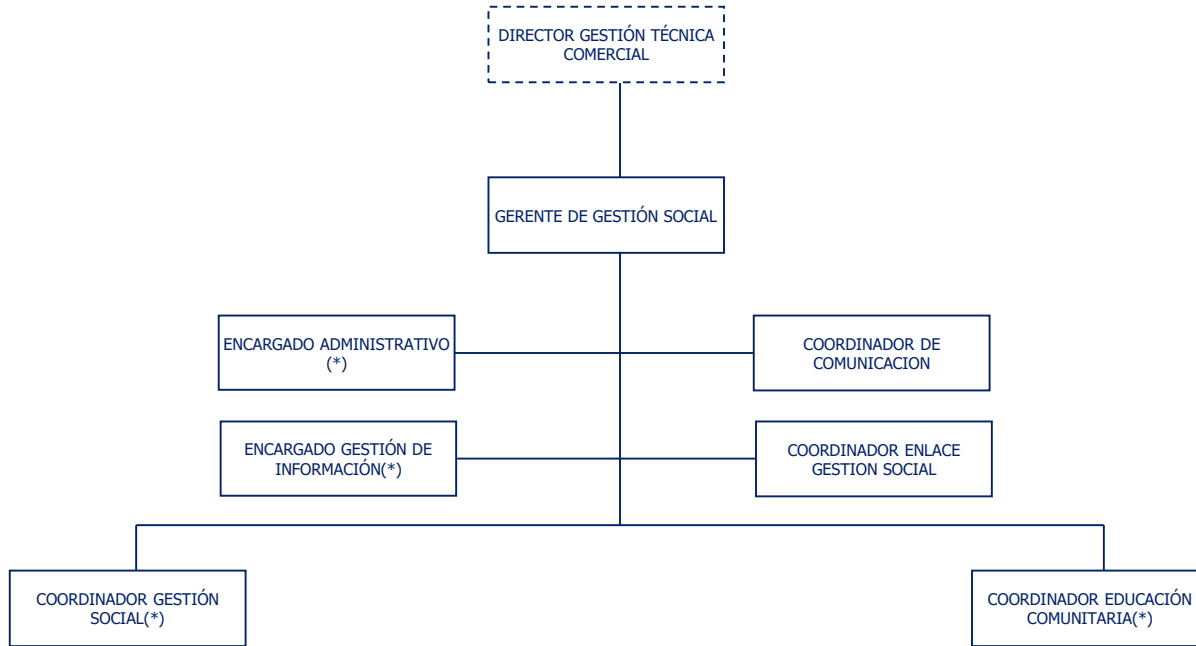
DIRECTOR GESTIÓN TÉCNICA COMERCIAL

GERENTE DE GESTIÓN SOCIAL

ENCARGADO ADMINISTRATIVO (*)

COORDINADOR DE COMUNICACION

ENCARGADO GESTIÓN DE INFORMACIÓN(*)

COORDINADOR ENLACE GESTION SOCIAL

COORDINADOR GESTIÓN SOCIAL(*)

COORDINADOR EDUCACIÓN COMUNITARIA(*)